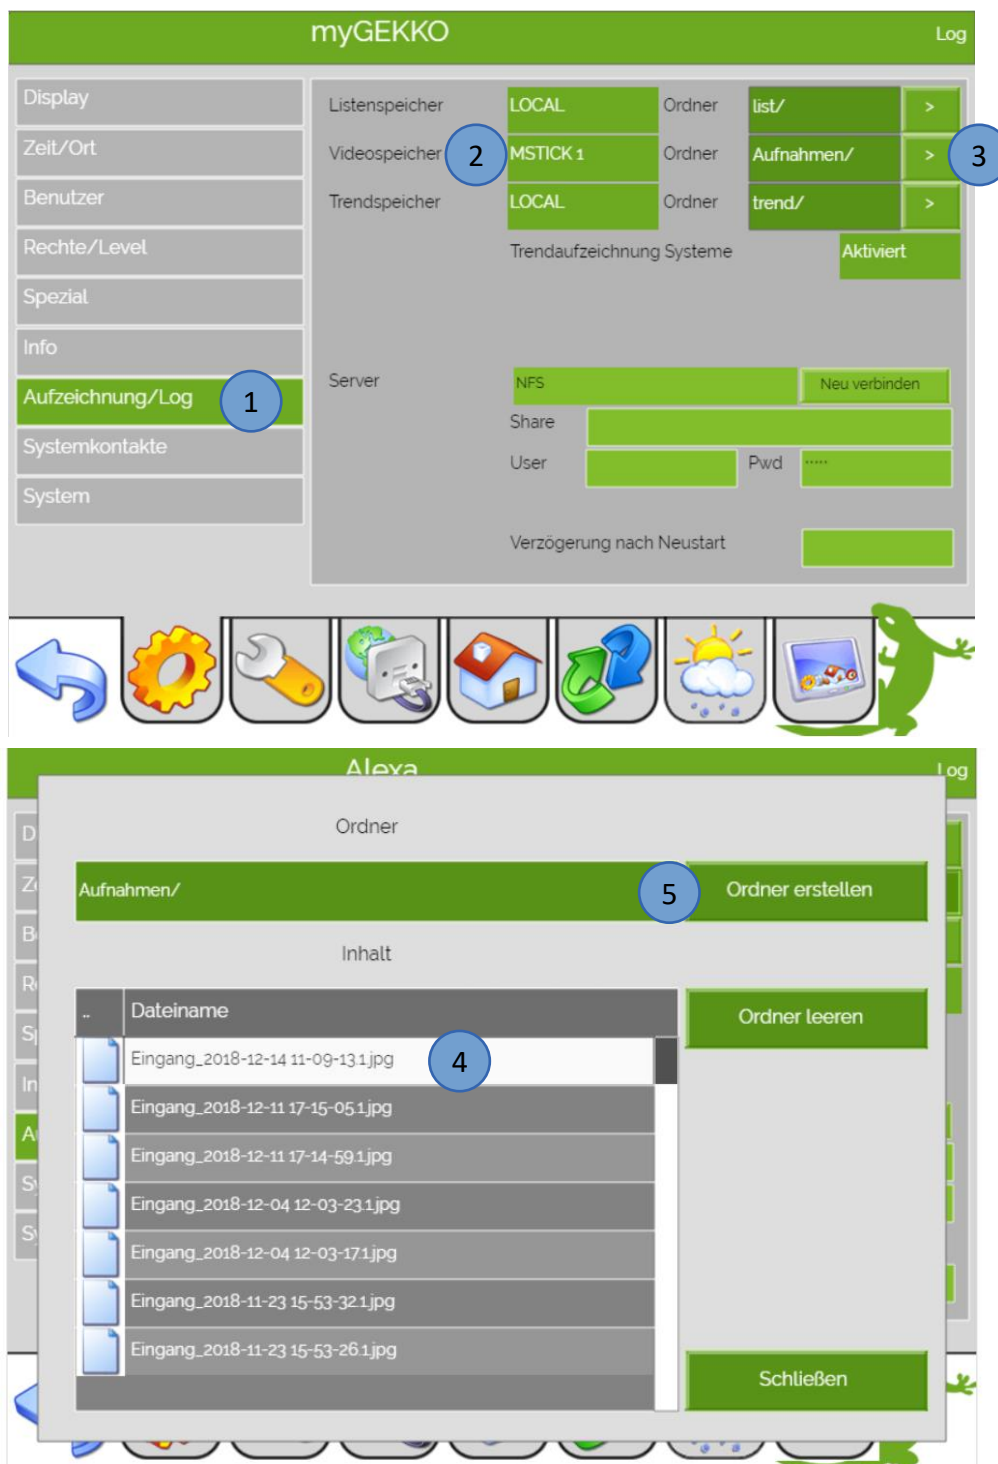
myGEKKO

Log

Display
Zeit/Ort
Benutzer
Rechte/Level
Spezial
Info
Aufzeichnung/Log
Systemkontakte
System

1

Listenspeicher LOCAL Ordner list/ >

Videospeicher 2 MSTICK 1 Ordner Aufnahmen/ > 3

Trendspeicher LOCAL Ordner trend/ >

Trendaufzeichnung Systeme Aktiviert

Server NFS Neu verbinden

Share

User Pwd .....

Verzögerung nach Neustart

Alexa

Log

Ordner

Aufnahmen/ 5 Ordner erstellen

Inhalt

| .. | Dateiname |
|---|---|
| | Eingang_2018-12-14 11-09-13 1.jpg |
| | Eingang_2018-12-11 17-15-05 1.jpg |
| | Eingang_2018-12-11 17-14-59 1.jpg |
| | Eingang_2018-12-04 12-03-23 1.jpg |
| | Eingang_2018-12-04 12-03-17 1.jpg |
| | Eingang_2018-11-23 15-53-32 1.jpg |
| | Eingang_2018-11-23 15-53-26 1.jpg |

4

Ordner leeren

Schließen